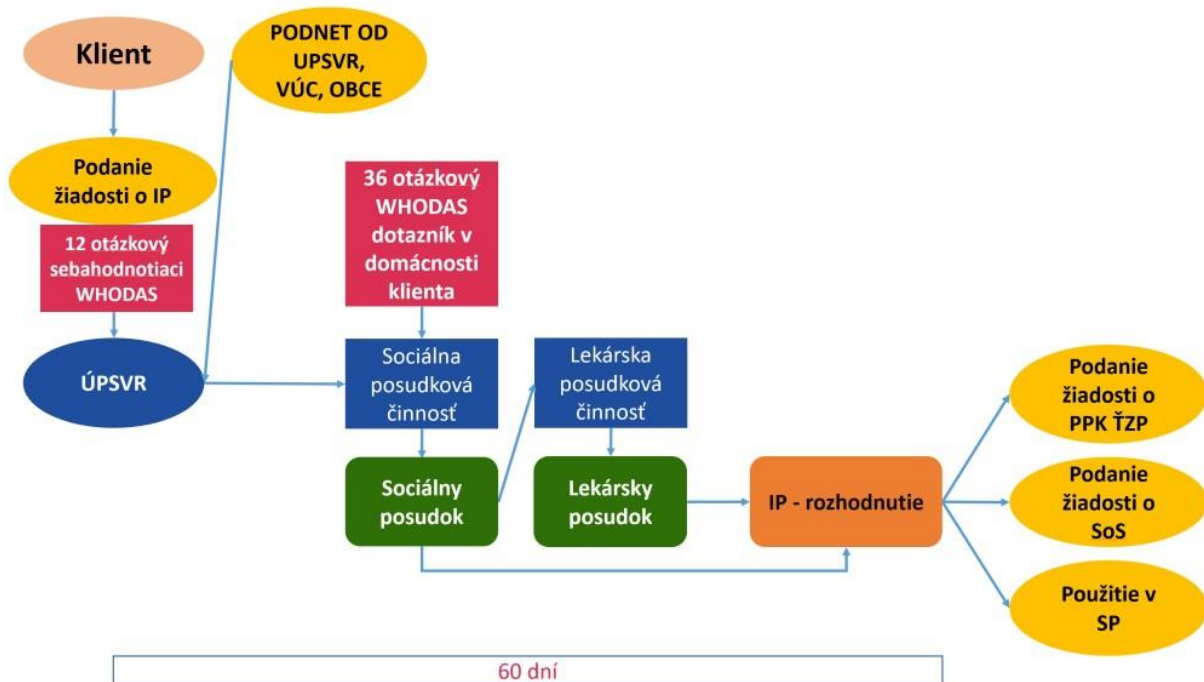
Klient

PODNET OD UPSVR, VÚC, OBCE

Podanie žiadosti o IP

12 otázkový sebahodnotiaci WHODAS

36 otázkový WHODAS dotazník v domácnosti klienta

ÚPSVR

Sociálna posudková činnosť

Lekárska posudková činnosť

Sociálny posudok

Lekársky posudok

IP - rozhodnutie

Podanie žiadosti o PPK ŤZP

Podanie žiadosti o SoS

Použitie v SP

60 dní